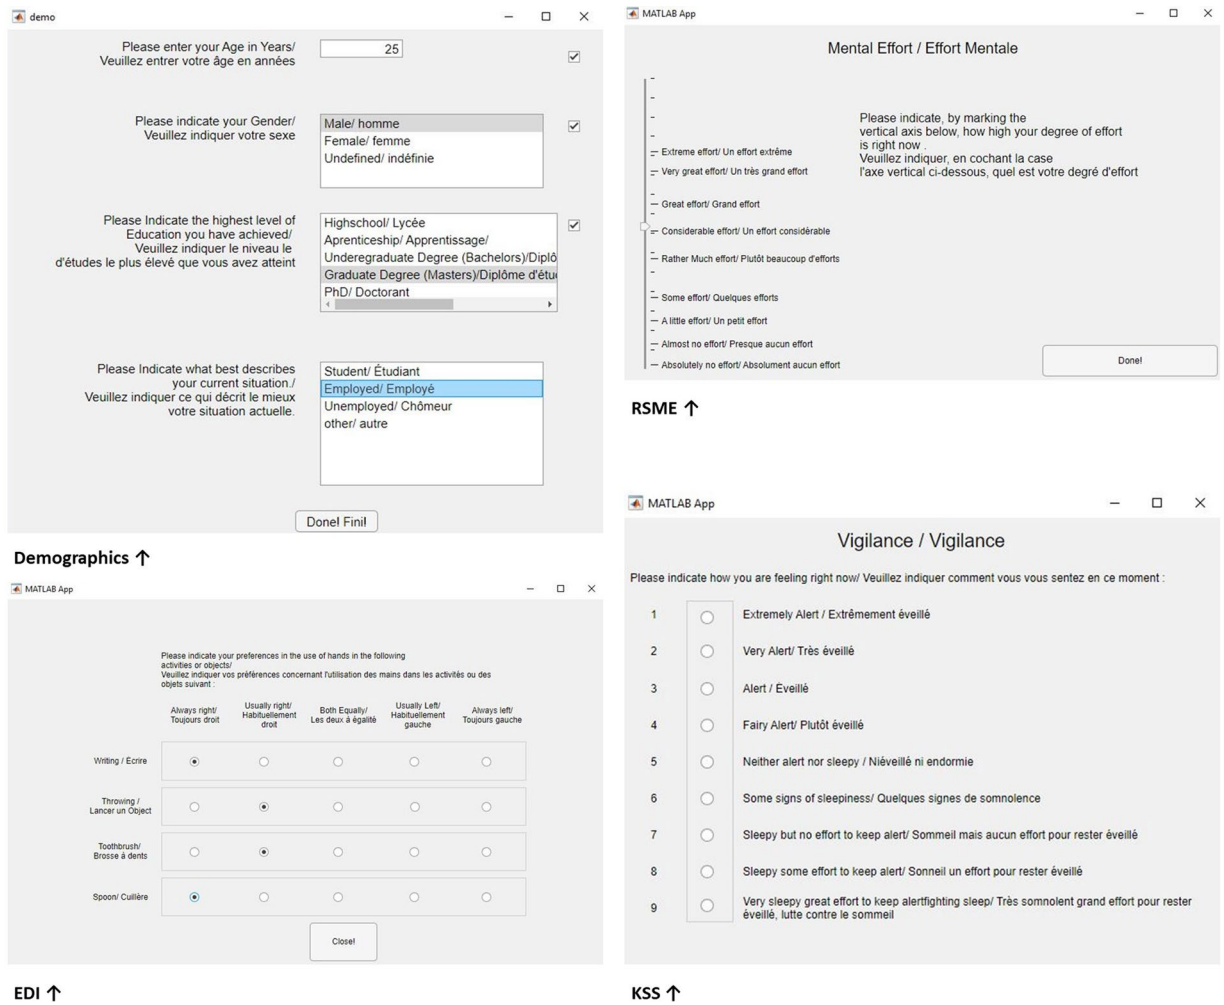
demo

Please enter your Age in Years/ Veuillez entrer votre âge en années

25

Please indicate your Gender/ Veuillez indiquer votre sexe

Male/ homme
Female/ femme
Undefined/ indéfinie

Please Indicate the highest level of Education you have achieved/ Veuillez indiquer le niveau le d'études le plus élevé que vous avez atteint

Highschool/ Lycée
Aprenticeship/ Apprentissage/
Underegraduate Degree (Bachelors)/Diplô
Graduate Degree (Masters)/Diplôme d'étu
PhD/ Doctorant

Please Indicate what best describes your current situation./ Veuillez indiquer ce qui décrit le mieux votre situation actuelle.

Student/ Étudiant
Employed/ Employé
Unemployed/ Chômeur
other/ autre

Done! Fini!

Demographics ↑

MATLAB App

Mental Effort / Effort Mentale

Please indicate, by marking the vertical axis below, how high your degree of effort is right now . Veuillez indiquer, en cochant la case l'axe vertical ci-dessous, quel est votre degré d'effort

Extreme effort/ Un effort extrême
Very great effort/ Un très grand effort
Great effort/ Grand effort
Considerable effort/ Un effort considérable
Rather Much effort/ Plutôt beaucoup d'efforts
Some effort/ Quelques efforts
A little effort/ Un petit effort
Almost no effort/ Presque aucun effort
Absolutely no effort/ Absolument aucun effort

Done!

RSME ↑

MATLAB App

Please indicate your preferences in the use of hands in the following activities or objects/ Veuillez indiquer vos préférences concernant l'utilisation des mains dans les activités ou des objets suivant :

| | Always right/ Toujours droit | Usually right/ Habituellement droit | Both Equally/ Les deux à égalité | Usually Left/ Habituellement gauche | Always left/ Toujours gauche |
|---|---|---|---|---|---|
| Writing / Ecrire | | | | | |
| Throwing / Lancer un Object | | | | | |
| Toothbrush/ Brosse à dents | | | | | |
| Spoon/ Cuillère | | | | | |

Close!

EDI ↑

MATLAB App

Vigilance / Vigilance

Please indicate how you are feeling right now/ Veuillez indiquer comment vous vous sentez en ce moment :

1 Extremely Alert / Extrêmement éveillé
2 Very Alert/ Très éveillé
3 Alert / Éveillé
4 Fairy Alert/ Plutôt éveillé
5 Neither alert nor sleepy / Niéveillé ni endormie
6 Some signs of sleepiness/ Quelques signes de somnolence
7 Sleepy but no effort to keep alert/ Sommeil mais aucun effort pour rester éveillé
8 Sleepy some effort to keep alert/ Sonneil un effort pour rester éveillé
9 Very sleepy great effort to keep alertfighting sleep/ Très somnolent grand effort pour rester éveillé, lutte contre le sommeil

KSS ↑